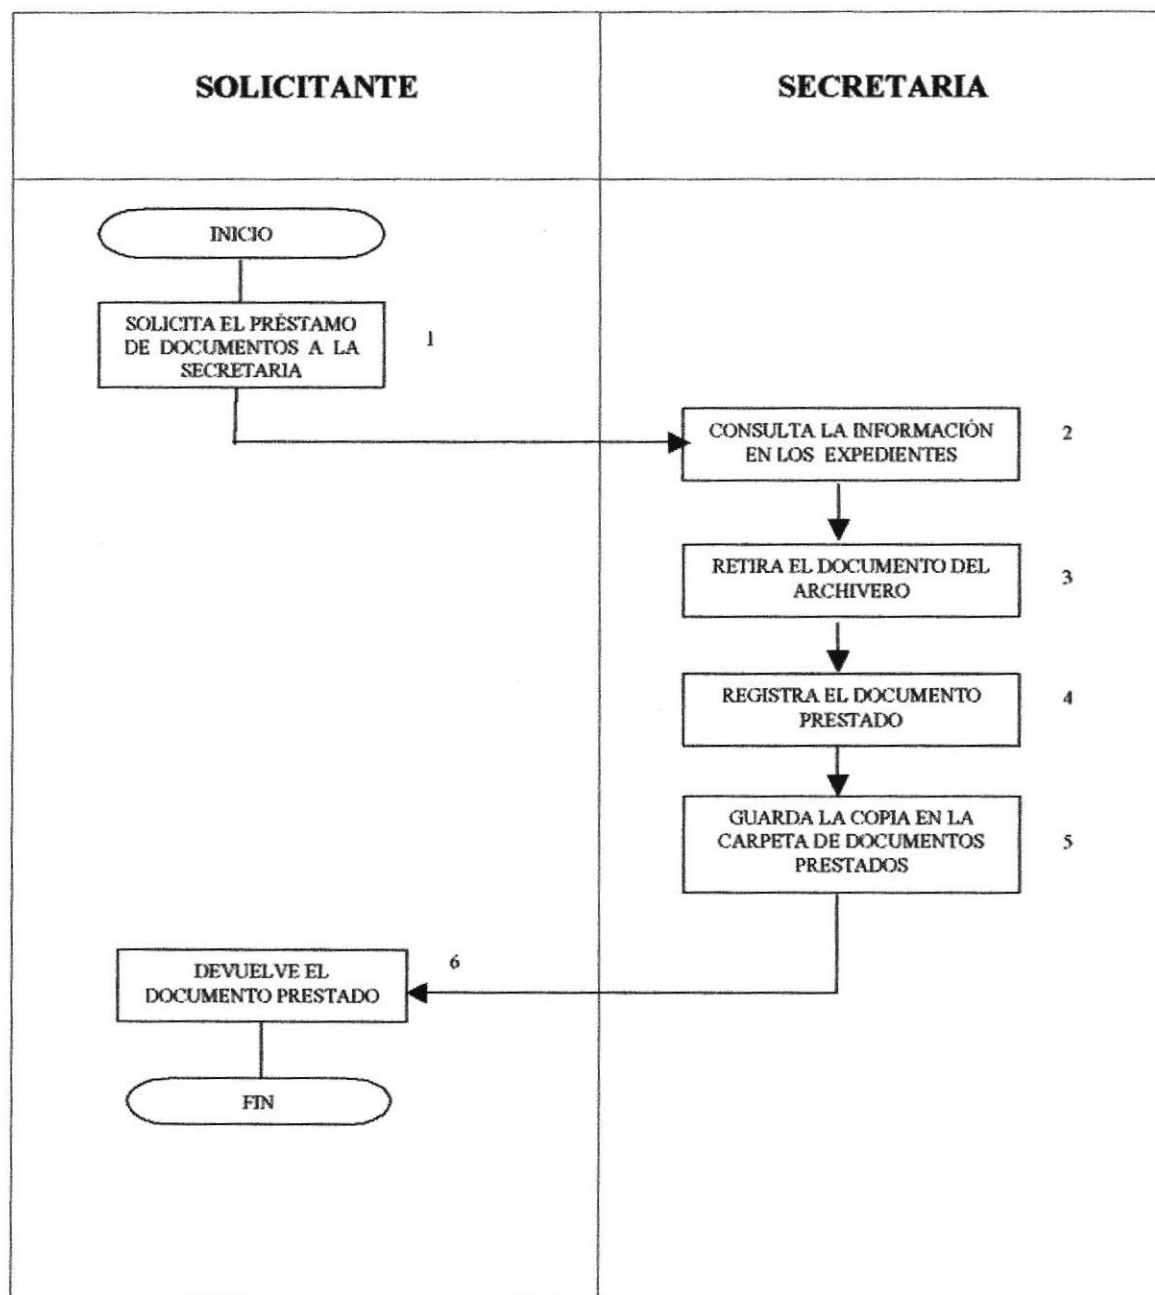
SOLICITANTE

SECRETARIA

INICIO

SOLICITA EL PRÈSTAMO DE DOCUMENTOS A LA SECRETARIA

1

CONSULTA LA INFORMACIÓN EN LOS EXPEDIENTES

2

RETIRA EL DOCUMENTO DEL ARCHIVERO

3

REGISTRA EL DOCUMENTO PRESTADO

4

GUARDA LA COPIA EN LA CARPETA DE DOCUMENTOS PRESTADOS

5

6

DEVUELVE EL DOCUMENTO PRESTADO

FIN